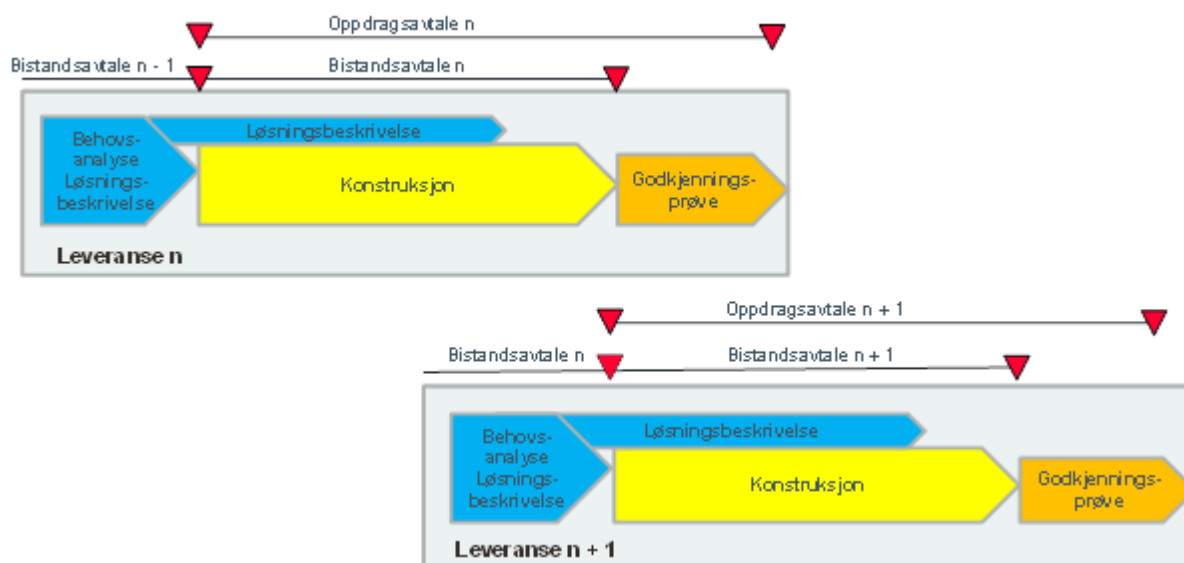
Oppdragsavtale n

Bistandsavtale n - 1

Bistandsavtale n

Behovs-analyse Løsnings-beskrivelse

Løsningsbeskrivelse

Konstruksjon

Godkjennings-prøve

Leveranse n

Oppdragsavtale n + 1

Bistandsavtale n

Bistandsavtale n + 1

Behovs-analyse Løsnings-beskrivelse

Løsningsbeskrivelse

Konstruksjon

Godkjennings-prøve

Leveranse n + 1